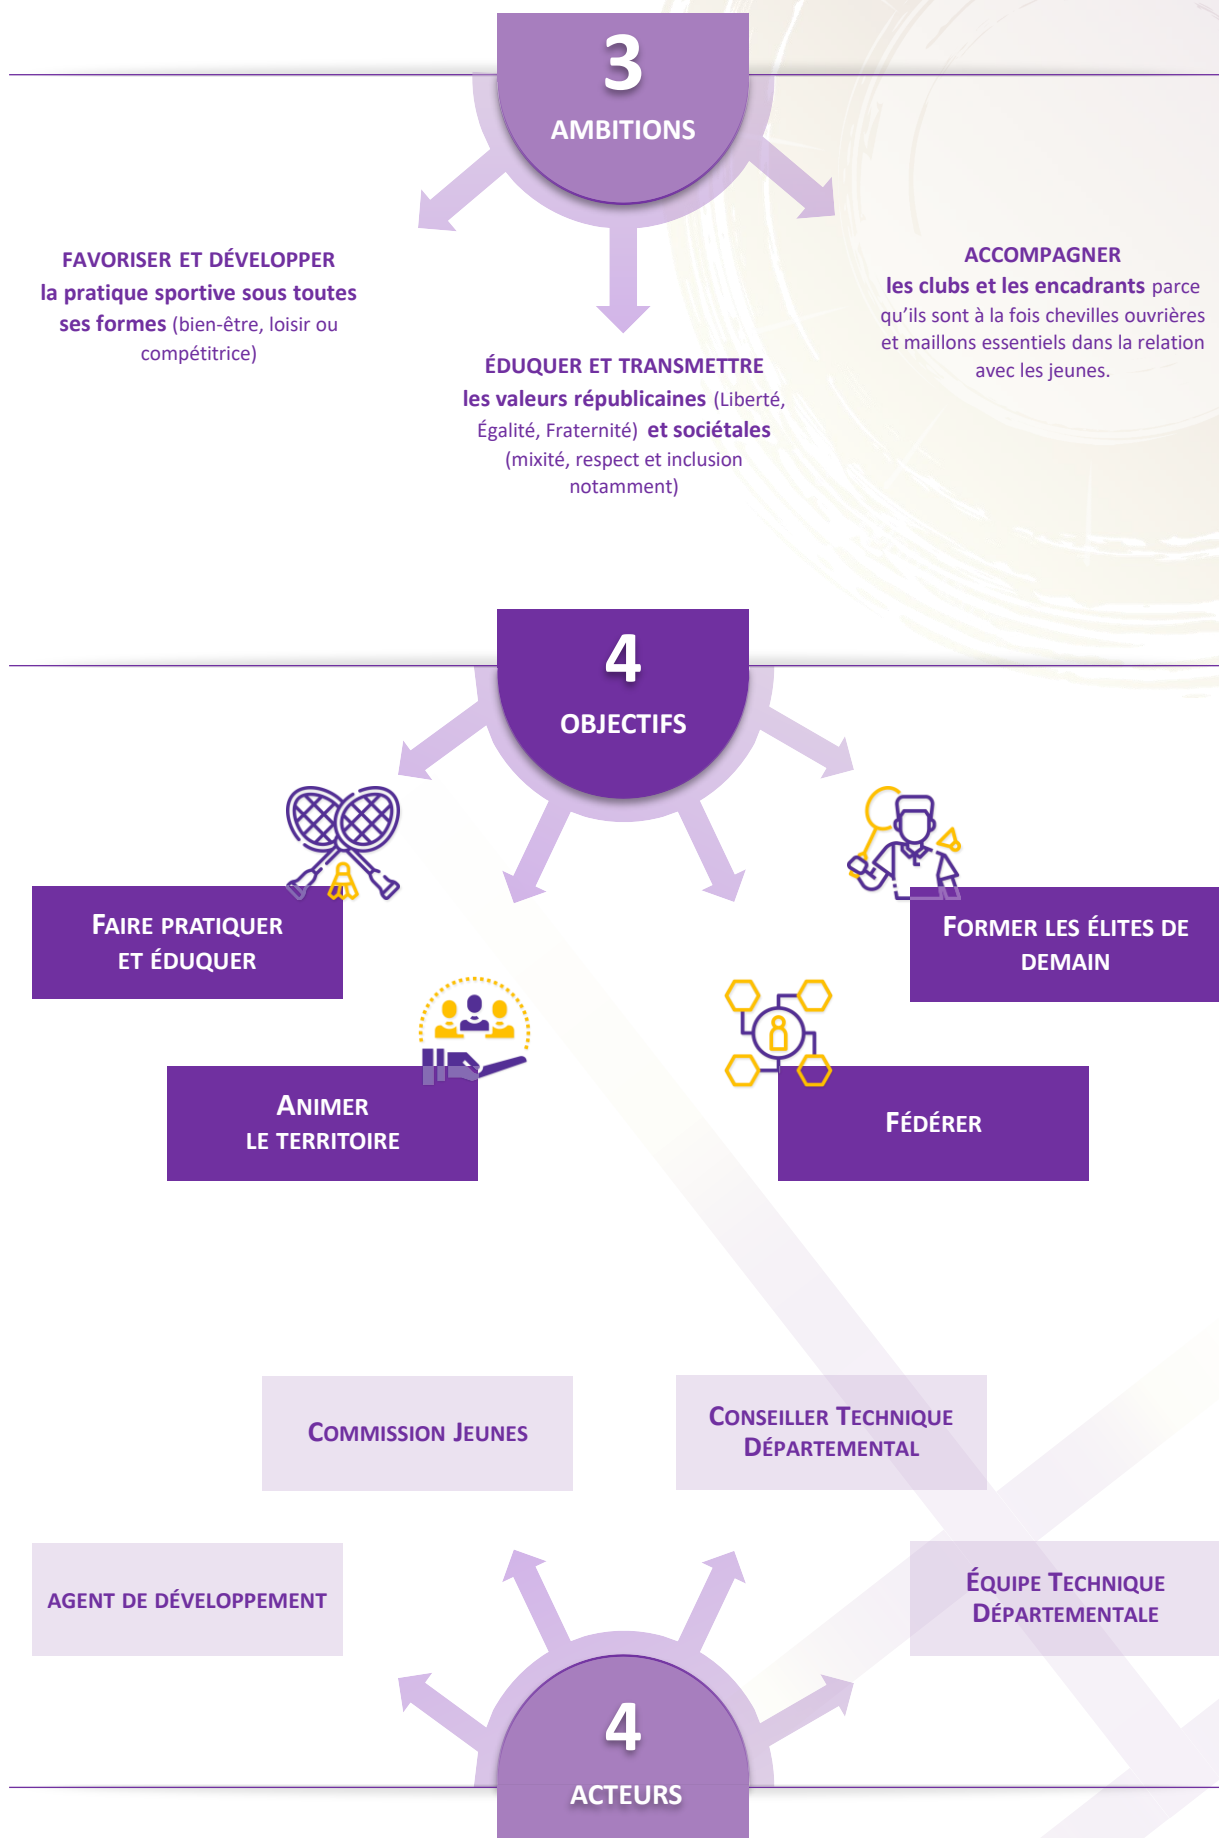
3
AMBITIONS

FAVORISER ET DÉVELOPPER
la pratique sportive sous toutes ses formes (bien-être, loisir ou compétitrice)

ÉDUQUER ET TRANSMETTRE
les valeurs républicaines (Liberté, Égalité, Fraternité) et sociétales (mixité, respect et inclusion notamment)

ACCOMPAGNER
les clubs et les encadrants parce qu'ils sont à la fois chevilles ouvrières et maillons essentiels dans la relation avec les jeunes.

4
OBJECTIFS

FAIRE PRATIQUER ET ÉDUQUER

FORMER LES ÉLITES DE DEMAIN

ANIMER LE TERRITOIRE

FÉDÉRER

COMMISSION JEUNES

CONSEILLER TECHNIQUE DÉPARTEMENTAL

AGENT DE DÉVELOPPEMENT

ÉQUIPE TECHNIQUE DÉPARTEMENTALE

4
ACTEURS